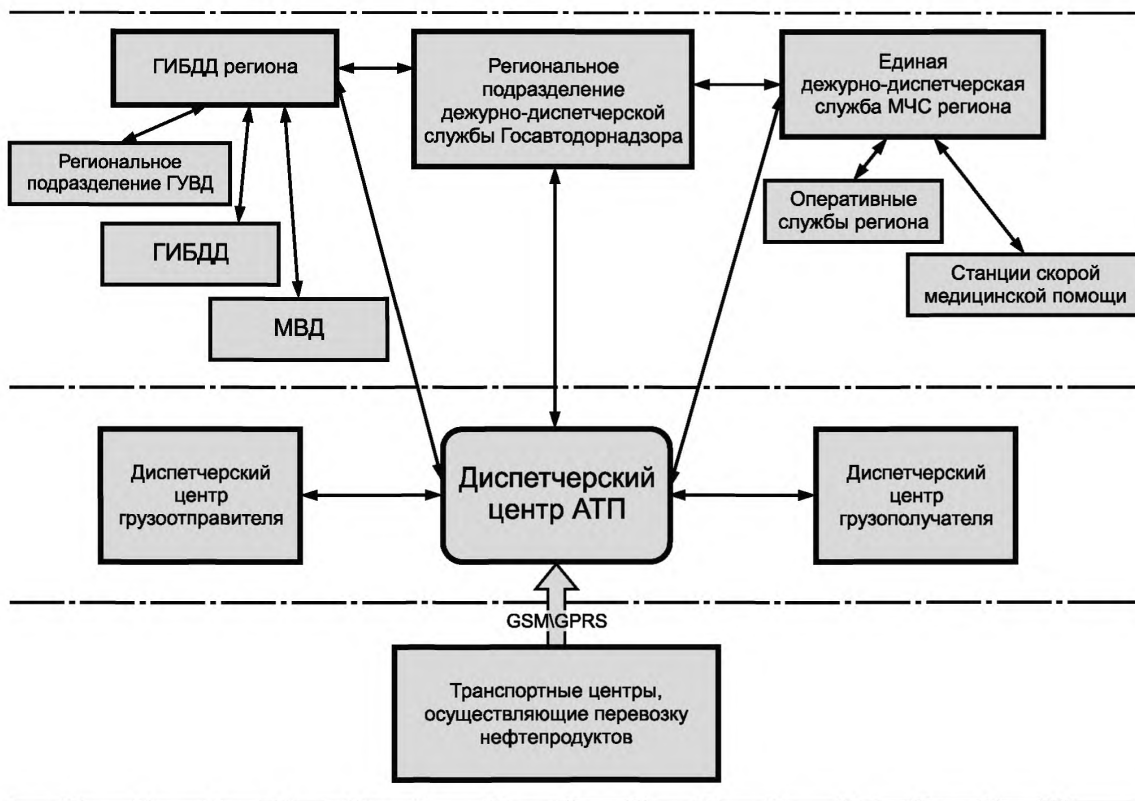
ГИБДД региона

Региональное подразделение дежурно-диспетчерской службы Госавтодорнадзора

Единая дежурно-диспетчерская служба МЧС региона

Региональное подразделение ГУВД

ГИБДД

МВД

Оперативные службы региона

Станции скорой медицинской помощи

Диспетчерский центр грузоотправителя

Диспетчерский центр АТП

Диспетчерский центр грузополучателя

GSM\GPRS

Транспортные центры, осуществляющие перевозку нефтепродуктов